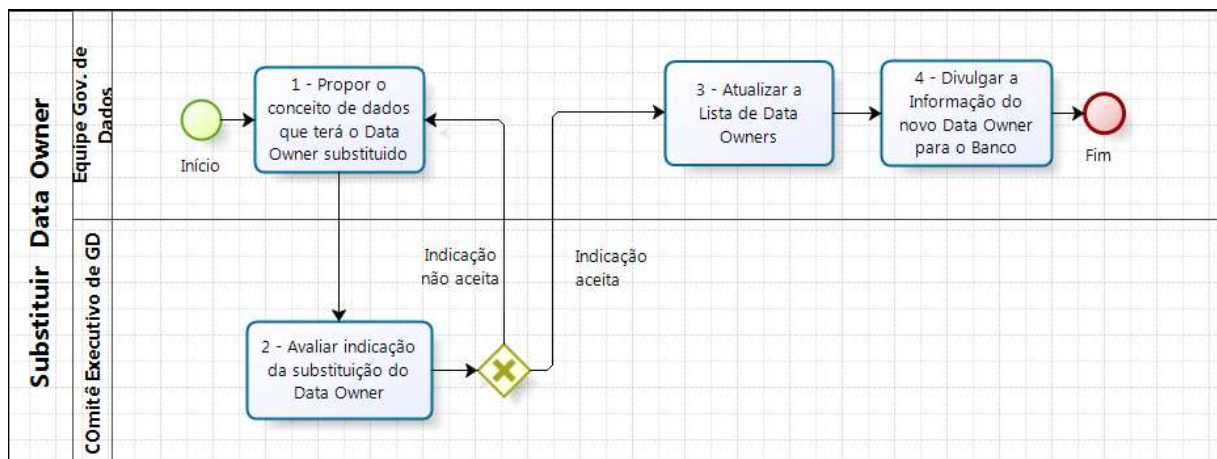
Substituir Data Owner

Equipe Gov. de Dados

COmitê Executivo de GD

Início

1 - Propor o conceito de dados que terá o Data Owner substituido

2 - Avaliar indicação da substituição do Data Owner

Indicação não aceita

Indicação aceita

3 - Atualizar a Lista de Data Owners

4 - Divulgar a Informação do novo Data Owner para o Banco

Fim